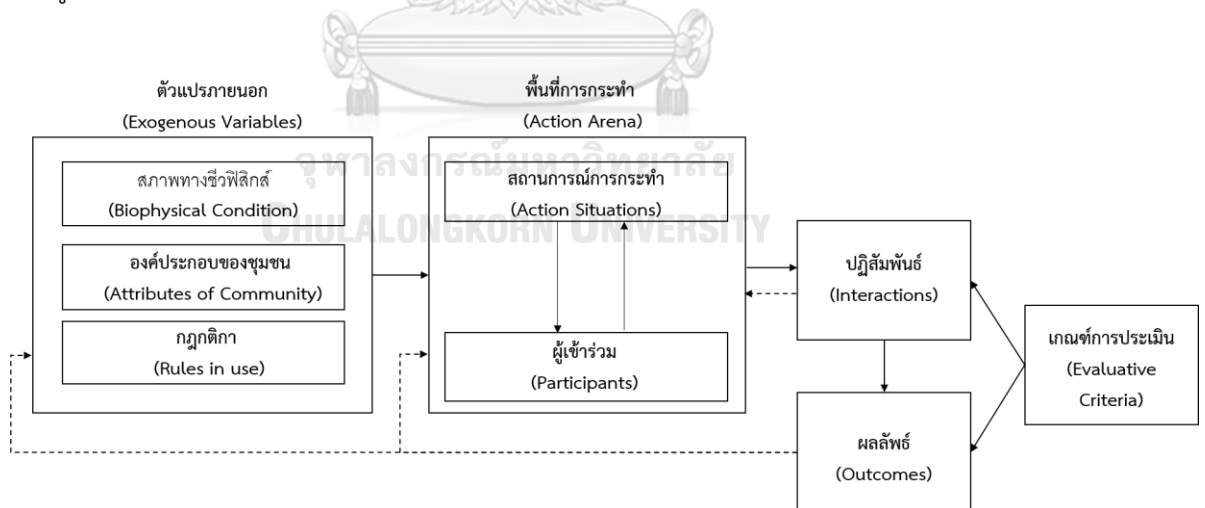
ตัวแปรภายนอก
(Exogenous Variables)

สภาพทางชีวฟิสิกส์
(Biophysical Condition)

องค์ประกอบของชุมชน
(Attributes of Community)

กฎกติกา
(Rules in use)

พื้นที่การกระทำ
(Action Arena)

สถานการณ์การกระทำ
(Action Situations)

ผู้เข้าร่วม
(Participants)

ปฏิสัมพันธ์
(Interactions)

ผลลัพธ์
(Outcomes)

เกณฑ์การประเมิน
(Evaluative Criteria)

จุฬาลงกรณ์มหาวิทยาลัย
CHULALONGKORN UNIVERSITY